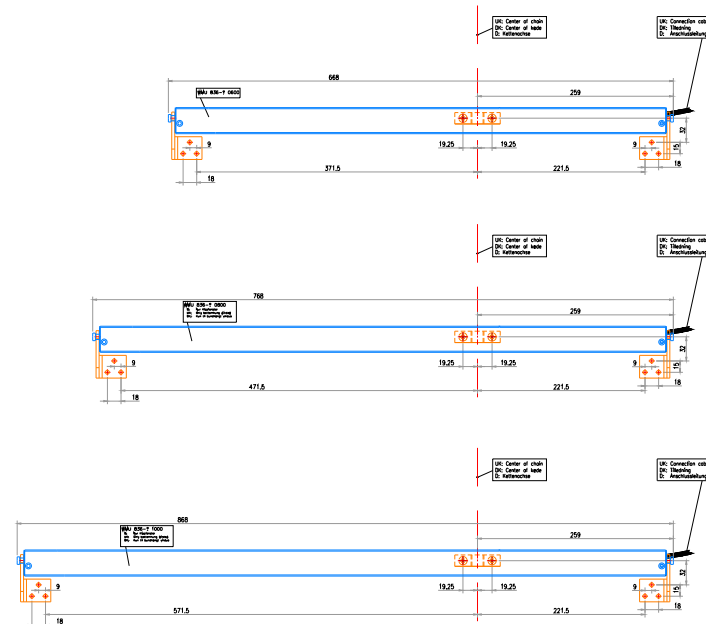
UK: Center of chain
DK: Center of kæde
D: Kettenachse

UK: Connection cab
DK: Tilledning
D: Anschlussleitung

668
WAU 836-T 0600
259
32
9
19,25
19,25
9
15
18
371,5
221,5
18

UK: Center of chain
DK: Center of kæde
D: Kettenachse

UK: Connection cab
DK: Tilledning
D: Anschlussleitung

768
WAU 836-T 0800
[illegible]
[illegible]
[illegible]
259
32
9
19,25
19,25
9
15
18
471,5
221,5
18

UK: Center of chain
DK: Center of kæde
D: Kettenachse

UK: Connection cab
DK: Tilledning
D: Anschlussleitung

868
WAU 836-T 1000
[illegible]
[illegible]
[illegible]
259
32
9
19,25
19,25
9
15
18
571,5
221,5
18